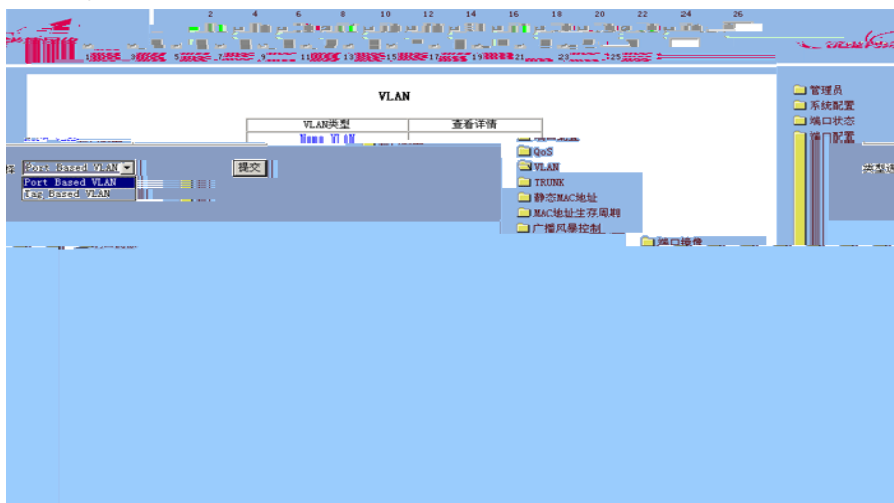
2 4 6 8 10 12 14 16 18 20 22 24 26

1 3 5 7 9 11 13 15 17 19 21 23 25

VLAN

| VLAN类型 | 查看详情 |
|---|---|
| None VLAN | |

Port Based VLAN
提交
Port Based VLAN
Tag Based VLAN

QoS
VLAN
TRUNK
静态MAC地址
MAC地址生存周期
广播风暴控制
端口镜像

管理员
系统配置
端口状态
端口配置